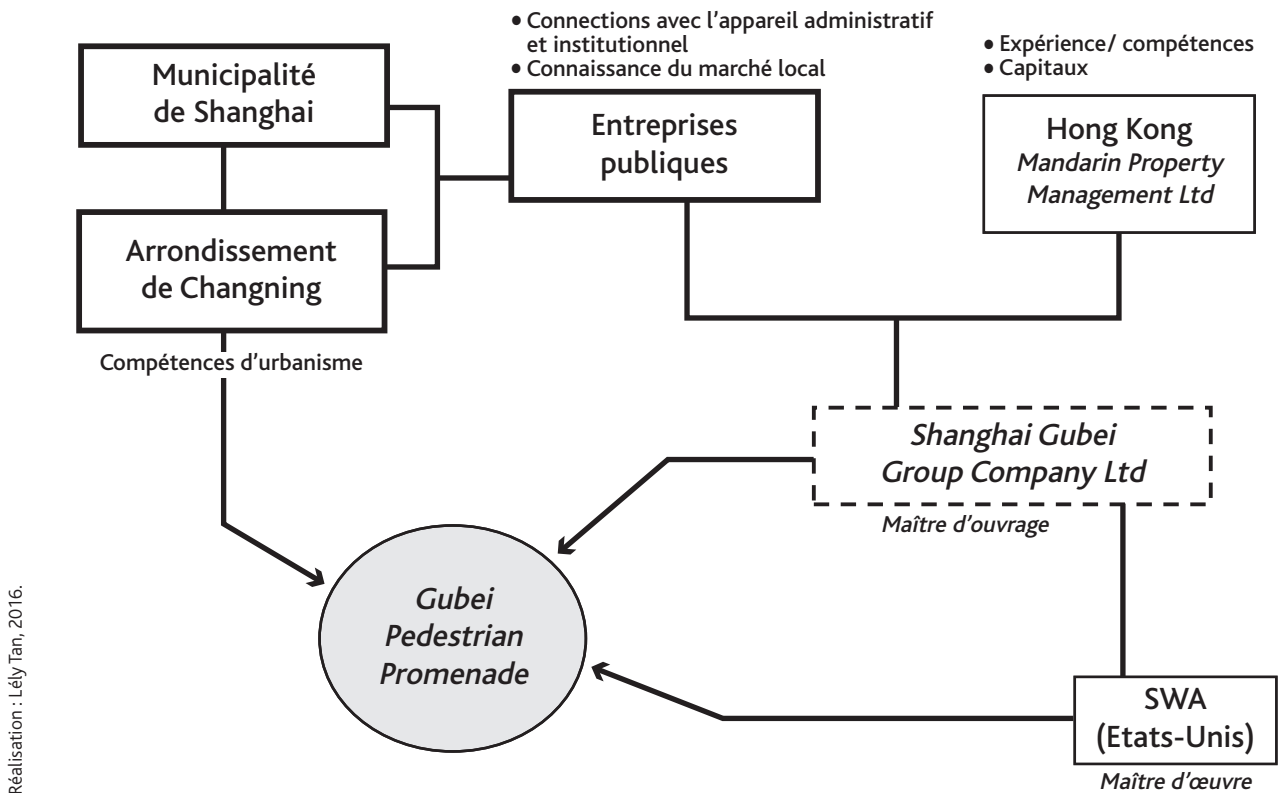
• Connections avec l'appareil administratif et institutionnel
• Connaissance du marché local

• Expérience/ compétences
• Capitaux

Municipalité de Shanghai

Entreprises publiques

Hong Kong
*Mandarin Property Management Ltd*

Arrondissement de Changning

Compétences d'urbanisme

*Shanghai Gubei Group Company Ltd*

*Maître d'ouvrage*

*Gubei Pedestrian Promenade*

SWA (Etats-Unis)

*Maître d'œuvre*

Réalisation : Lély Tan, 2016.